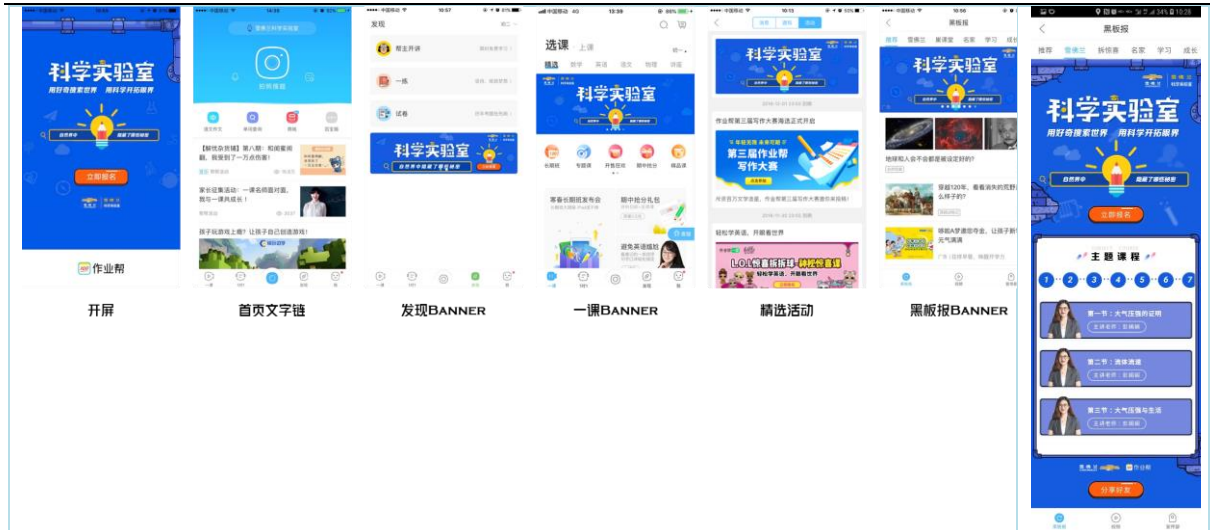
科学实验室
用好奇搜索世界 用科学开拓眼界
立即报名
作业帮

拍照搜题
【解忧杂货铺】第八期：和闺蜜闹翻，我受到了一万点伤害！
家长征集活动：一课名师面对面，我与一课共成长！
孩子玩游戏上瘾？让孩子自己创造游戏！

发现
帮主开讲
一练
试卷
科学实验室

选课
精选
科学实验室
寒假长期班发布会
期中抢分礼包
避免英语烦恼

作业帮第三届写作大赛海选正式开启
第三届作业帮写作大赛
轻轻学英语，开眼看世界

黑板报
推荐 雪佛兰 拆信客 名家 学习 成长
科学实验室
地球和人会不会都是被设定好的？
穿越120年，看看消失的荒野么样子的？

黑板报
推荐 雪佛兰 拆信客 名家 学习 成长
科学实验室
用好奇搜索世界 用科学开拓眼界
立即报名
主题课程
1 2 3 4 5 6 7
第一节：大气压强的证明
第二节：流体流速
第三节：大气压强与生活
作业帮
分享好友

开屏
首页文字链
发现BANNER
一课BANNER
精选活动
黑板报BANNER